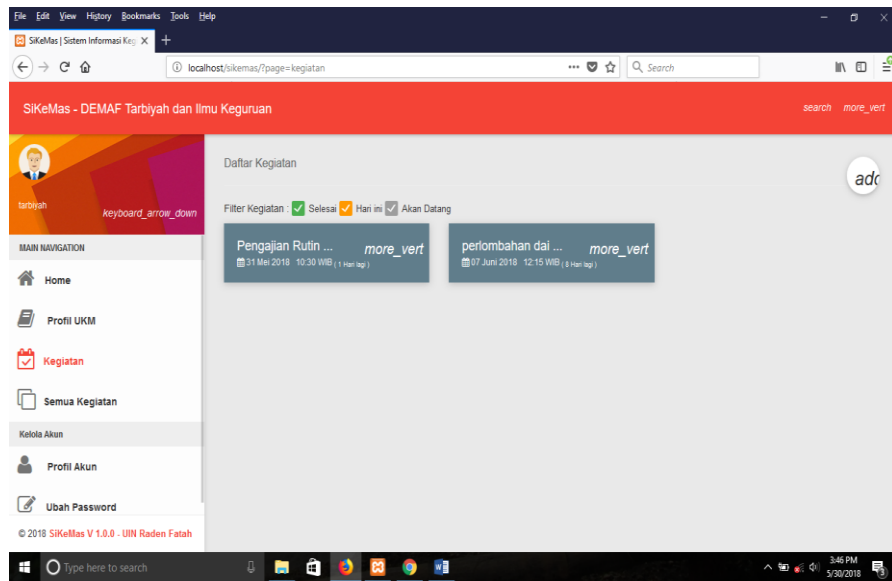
File Edit View History Bookmarks Tools Help

SiKeMas | Sistem Informasi Keg ×

localhost/sikemas/?page=kegiatan

Search

SiKeMas - DEMAF Tarbiyah dan Ilmu Keguruan

search more_vert

tarbiyah

keyboard_arrow_down

MAIN NAVIGATION

Home

Profil UKM

Kegiatan

Semua Kegiatan

Kelola Akun

Profil Akun

Ubah Password

© 2018 SiKeMas V 1.0.0 - UIN Raden Fatah

Daftar Kegiatan

add

Filter Kegiatan : Selesai Hari ini Akan Datang

Pengajian Rutin ... more_vert
31 Mei 2018 10:30 WIB ( 1 Hari lagi )

perlombahan dai ... more_vert
07 Juni 2018 12:15 WIB ( 8 Hari lagi )

Type here to search

3:46 PM
5/30/2018